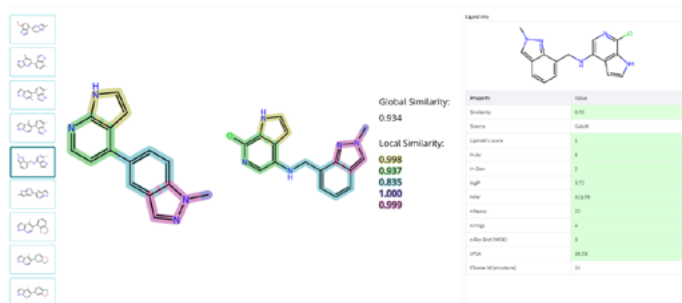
Global Similarity:
0.934

Local Similarity:
0.998
0.937
0.835
1.000
0.999

Ligand info

| Property | Value |
|---|---|
| Similarity | 0.93 |
| Source | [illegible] |
| Lipinski's score | 5 |
| H-Acc | 4 |
| H-Don | 2 |
| logP | 2.72 |
| MW | 313.78 |
| nAtoms | 22 |
| nrings | 4 |
| nRot Bnd (WOD) | 3 |
| tPSA | 58.59 |
| Charge (at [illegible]) | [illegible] |